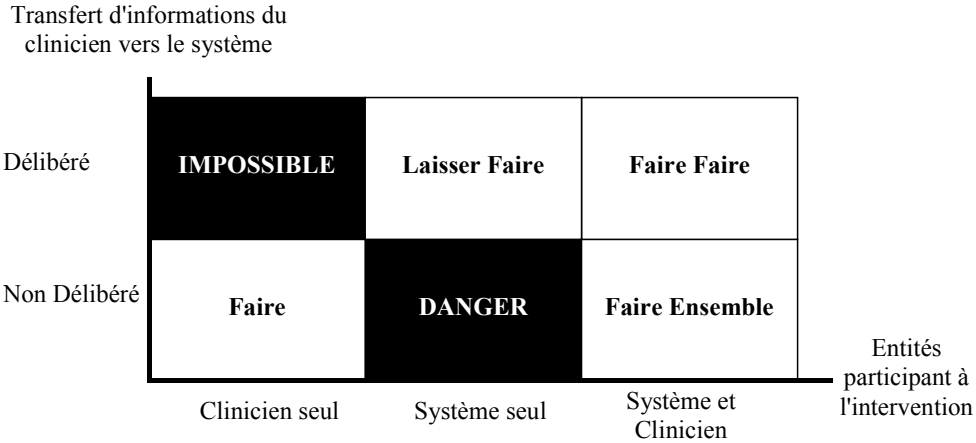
Transfert d'informations du clinicien vers le système

| | Clinicien seul | Système seul | Système et Clinicien |
|---|---|---|---|
| Délibéré | **IMPOSSIBLE** | **Laisser Faire** | **Faire Faire** |
| Non Délibéré | **Faire** | **DANGER** | **Faire Ensemble** |

Entités participant à l'intervention